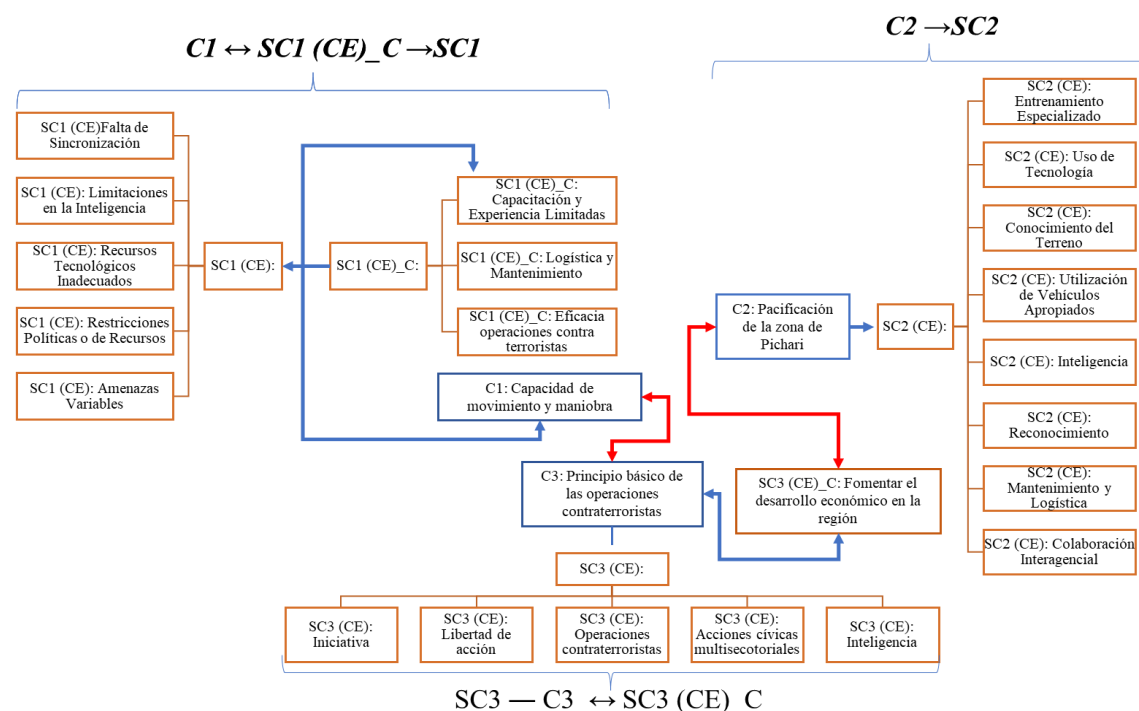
$C1 \leftrightarrow SC1\ (CE)\_C \rightarrow SC1$

$C2 \rightarrow SC2$

SC1 (CE)Falta de Sincronización

SC1 (CE): Limitaciones en la Inteligencia

SC1 (CE): Recursos Tecnológicos Inadecuados

SC1 (CE): Restricciones Políticas o de Recursos

SC1 (CE): Amenazas Variables

SC1 (CE):

SC1 (CE)_C:

SC1 (CE)_C: Capacitación y Experiencia Limitadas

SC1 (CE)_C: Logística y Mantenimiento

SC1 (CE)_C: Eficacia operaciones contra terroristas

C1: Capacidad de movimiento y maniobra

C2: Pacificación de la zona de Pichari

SC2 (CE):

SC2 (CE): Entrenamiento Especializado

SC2 (CE): Uso de Tecnología

SC2 (CE): Conocimiento del Terreno

SC2 (CE): Utilización de Vehículos Apropiados

SC2 (CE): Inteligencia

SC2 (CE): Reconocimiento

SC2 (CE): Mantenimiento y Logística

SC2 (CE): Colaboración Interagencial

C3: Principio básico de las operaciones contraterroristas

SC3 (CE)_C: Fomentar el desarrollo económico en la región

SC3 (CE):

SC3 (CE): Iniciativa

SC3 (CE): Libertad de acción

SC3 (CE): Operaciones contraterroristas

SC3 (CE): Acciones cívicas multisecotoriales

SC3 (CE): Inteligencia

SC3 — C3 $\leftrightarrow$ SC3 (CE)_C